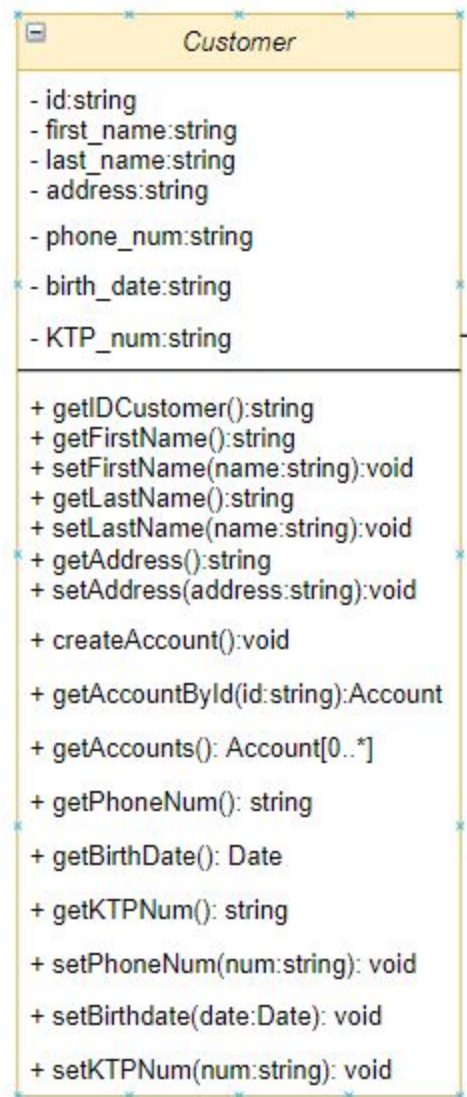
Customer

- id:string
- first_name:string
- last_name:string
- address:string
- phone_num:string
- birth_date:string
- KTP_num:string

+ getIDCustomer():string
+ getFirstName():string
+ setFirstName(name:string):void
+ getLastName():string
+ setLastName(name:string):void
+ getAddress():string
+ setAddress(address:string):void
+ createAccount():void
+ getAccountById(id:string):Account
+ getAccounts(): Account[0..*]
+ getPhoneNum(): string
+ getBirthDate(): Date
+ getKTPNum(): string
+ setPhoneNum(num:string): void
+ setBirthdate(date:Date): void
+ setKTPNum(num:string): void